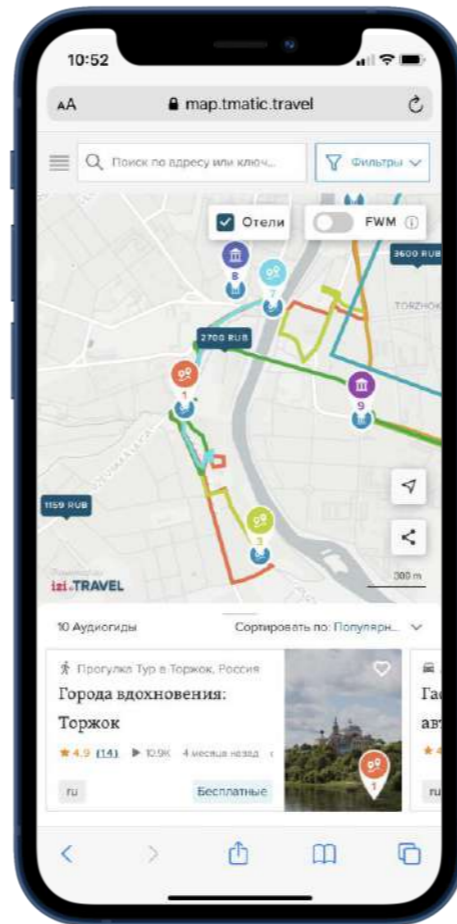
10:52

AA map.tmatic.travel

Поиск по адресу или ключ...

Фильтры

Отели

FWM

3600 RUB

8

7

TORZHOK

2700 RUB

1

9

1159 RUB

3

izi.TRAVEL

300 m

10 Аудиогиды

Сортировать по: Популярн...

Прогулка Тур в Торжок, Россия

Города вдохновения: Торжок

4.9 (14) 10.9K 4 месяца назад

ru

Бесплатные

1

Гас

авт

ru